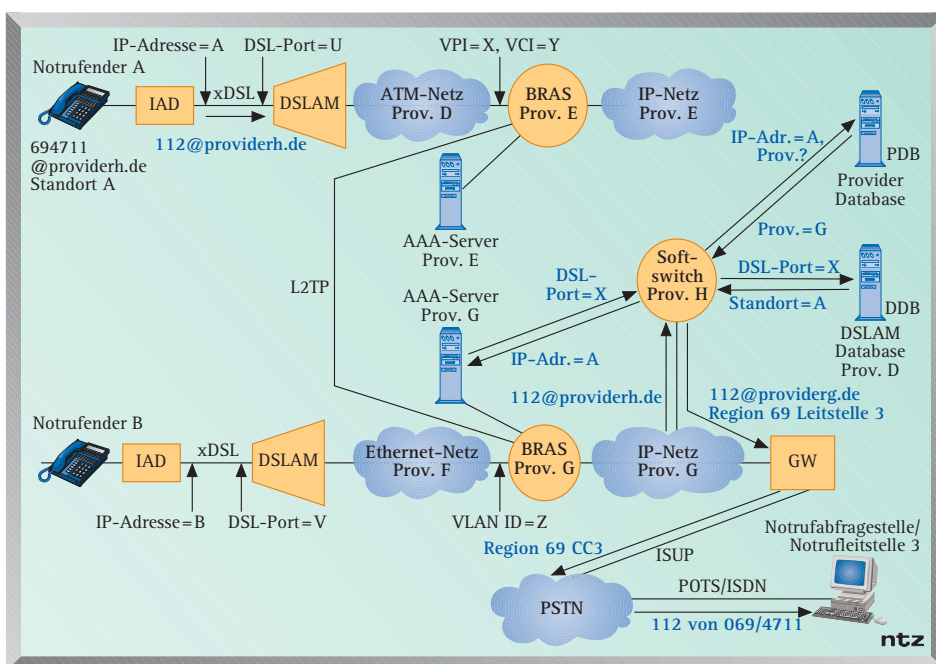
Notrufender A

IP-Adresse = A

DSL-Port = U

VPI = X, VCI = Y

IAD

xDSL

DSLAM

ATM-Netz Prov. D

BRAS Prov. E

IP-Netz Prov. E

694711 @providerh.de Standort A

112@providerh.de

IP-Adr. = A, Prov.?

PDB

Provider Database

AAA-Server Prov. E

Prov. = G

L2TP

DSL-Port = X

Soft-switch Prov. H

DSL-Port = X

Standort = A

DDB

AAA-Server Prov. G

DSLAM Database Prov. D

IP-Adr. = A

112@providerh.de

112@providerg.de Region 69 Leitstelle 3

Notrufender B

IAD

xDSL

DSLAM

Ethernet-Netz Prov. F

BRAS Prov. G

IP-Netz Prov. G

GW

IP-Adresse = B

DSL-Port = V

VLAN ID = Z

Region 69 CC3

ISUP

Notrufabfragestelle/ Notrufleitstelle 3

POTS/ISDN

PSTN

112 von 069/4711

ntz